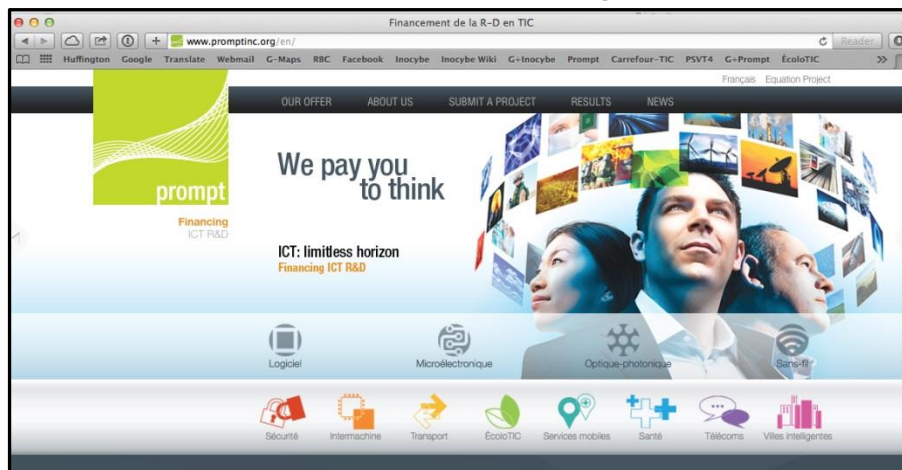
Financement de la R-D en TIC

www.promptinc.org/en/

Reader

Huffington Google Translate Webmail G-Maps RBC Facebook Inocybe Inocybe Wiki G+Inocybe Prompt Carrefour-TIC PSVT4 G+Prompt ÉcoloTIC

Français Equation Project

OUR OFFER ABOUT US SUBMIT A PROJECT RESULTS NEWS

prompt

Financing
ICT R&D

We pay you to think

ICT: limitless horizon
Financing ICT R&D

Logiciel Microélectronique Optique-photonique Sans-fil

Sécurité Intermachine Transport ÉcoloTIC Services mobiles Santé Télécoms Villes intelligentes